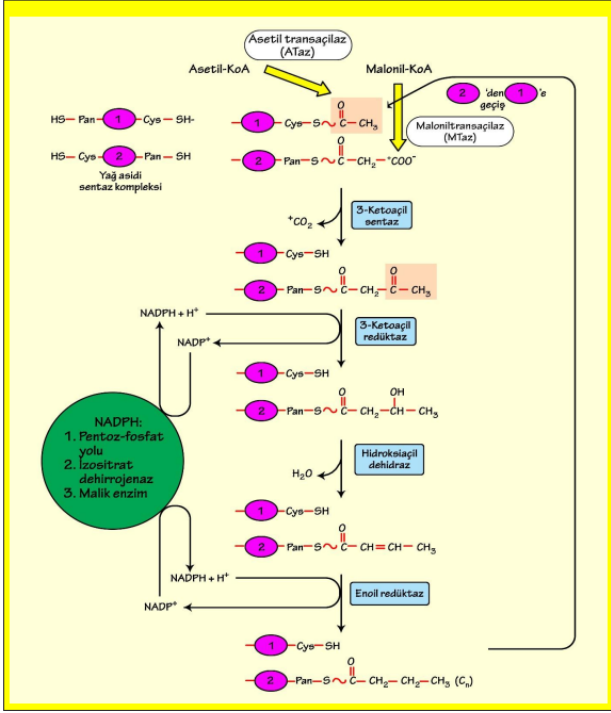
Asetil transaçilaz (ATaz)

Asetil-KoA

Malonil-KoA

2 'den 1 'e geçiş

HS— Pan — 1 — Cys — SH-

HS— Cys — 2 — Pan — SH

Yağ asidi sentaz kompleksi

— 1 — Cys — S ~ $\overset{O}{\parallel}$C — CH$_3$

Maloniltransaçilaz (MTaz)

— 2 — Pan — S ~ $\overset{O}{\parallel}$C — CH$_2$ — $^+$COO$^-$

3-Ketoaçil sentaz

$^+CO_2$

— 1 — Cys — SH

— 2 — Pan — S ~ $\overset{O}{\parallel}$C — CH$_2$ — $\overset{O}{\parallel}$C — CH$_3$

NADPH + H$^+$

NADP$^+$

3-Ketoaçil redüktaz

— 1 — Cys — SH

— 2 — Pan — S ~ $\overset{O}{\parallel}$C — CH$_2$ — $\overset{OH}{|}$CH — CH$_3$

NADPH:
1. Pentoz-fosfat yolu
2. İzositrat dehirrojenaz
3. Malik enzim

Hidroksiaçil dehidraz

H$_2$O

— 1 — Cys — SH

— 2 — Pan — S ~ $\overset{O}{\parallel}$C — CH = CH — CH$_3$

NADPH + H$^+$

NADP$^+$

Enoil redüktaz

— 1 — Cys — SH

— 2 — Pan — S ~ $\overset{O}{\parallel}$C — CH$_2$ — CH$_2$ — CH$_3$ (C$_n$)